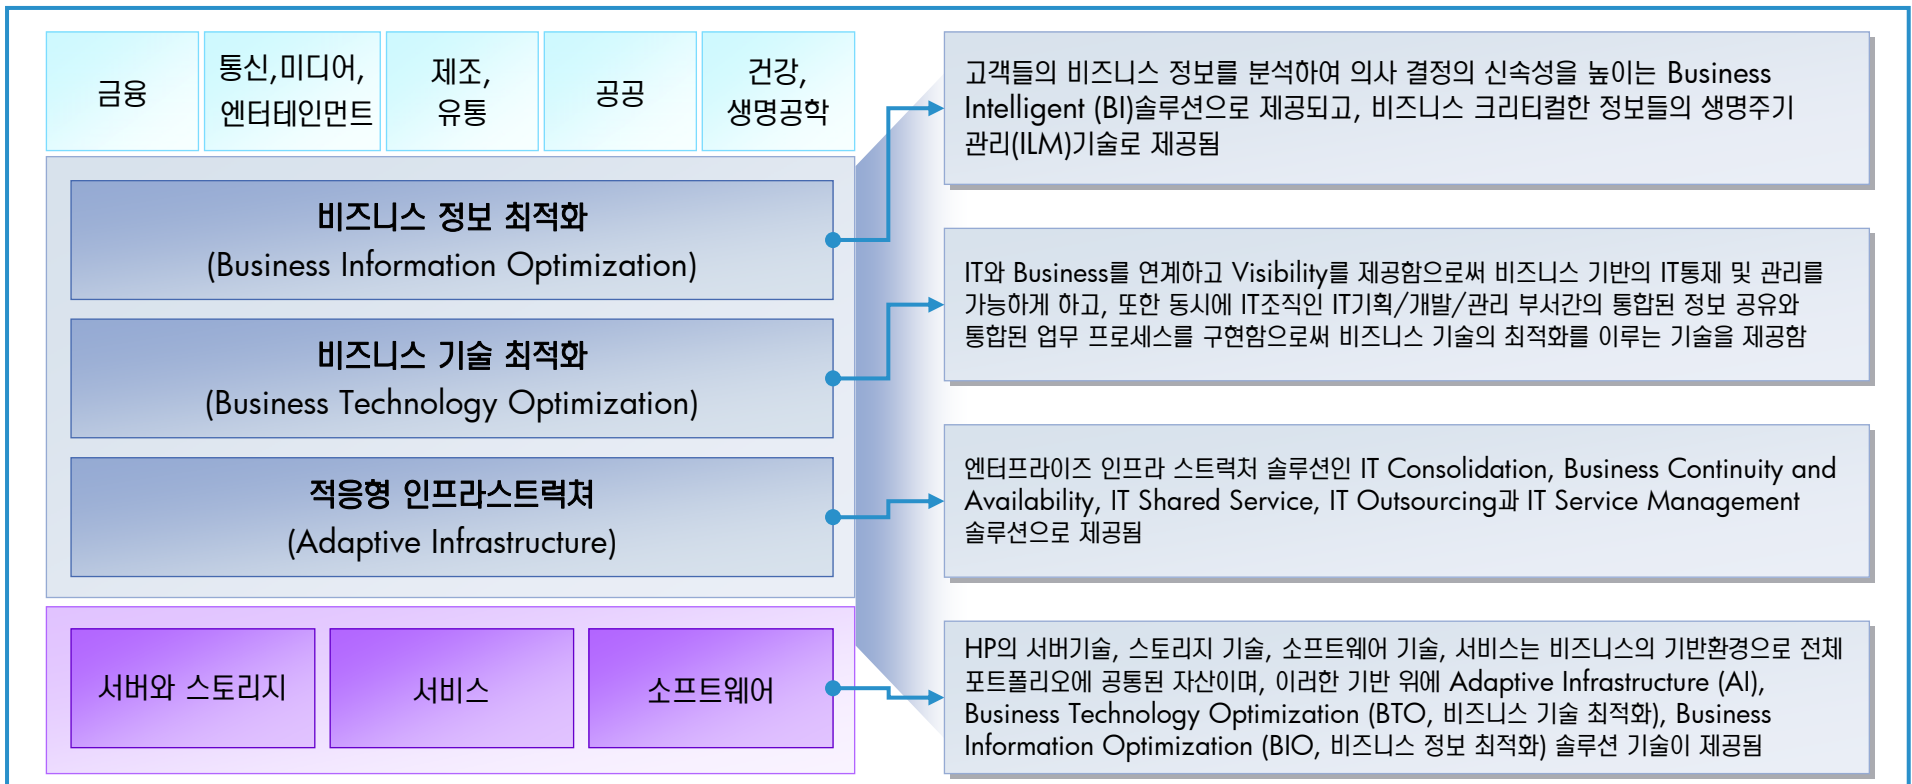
| 금융 | 통신,미디어, 엔터테인먼트 | 제조, 유통 | 공공 | 건강, 생명공학 |
|---|---|---|---|---|

비즈니스 정보 최적화
(Business Information Optimization)

비즈니스 기술 최적화
(Business Technology Optimization)

적응형 인프라스트럭쳐
(Adaptive Infrastructure)

서버와 스토리지

서비스

소프트웨어

고객들의 비즈니스 정보를 분석하여 의사 결정의 신속성을 높이는 Business Intelligent (BI)솔루션으로 제공되고, 비즈니스 크리티컬한 정보들의 생명주기 관리(ILM)기술로 제공됨

IT와 Business를 연계하고 Visibility를 제공함으로써 비즈니스 기반의 IT통제 및 관리를 가능하게 하고, 또한 동시에 IT조직인 IT기획/개발/관리 부서간의 통합된 정보 공유와 통합된 업무 프로세스를 구현함으로써 비즈니스 기술의 최적화를 이루는 기술을 제공함

엔터프라이즈 인프라 스트럭처 솔루션인 IT Consolidation, Business Continuity and Availability, IT Shared Service, IT Outsourcing과 IT Service Management 솔루션으로 제공됨

HP의 서버기술, 스토리지 기술, 소프트웨어 기술, 서비스는 비즈니스의 기반환경으로 전체 포트폴리오에 공통된 자산이며, 이러한 기반 위에 Adaptive Infrastructure (AI), Business Technology Optimization (BTO, 비즈니스 기술 최적화), Business Information Optimization (BIO, 비즈니스 정보 최적화) 솔루션 기술이 제공됨